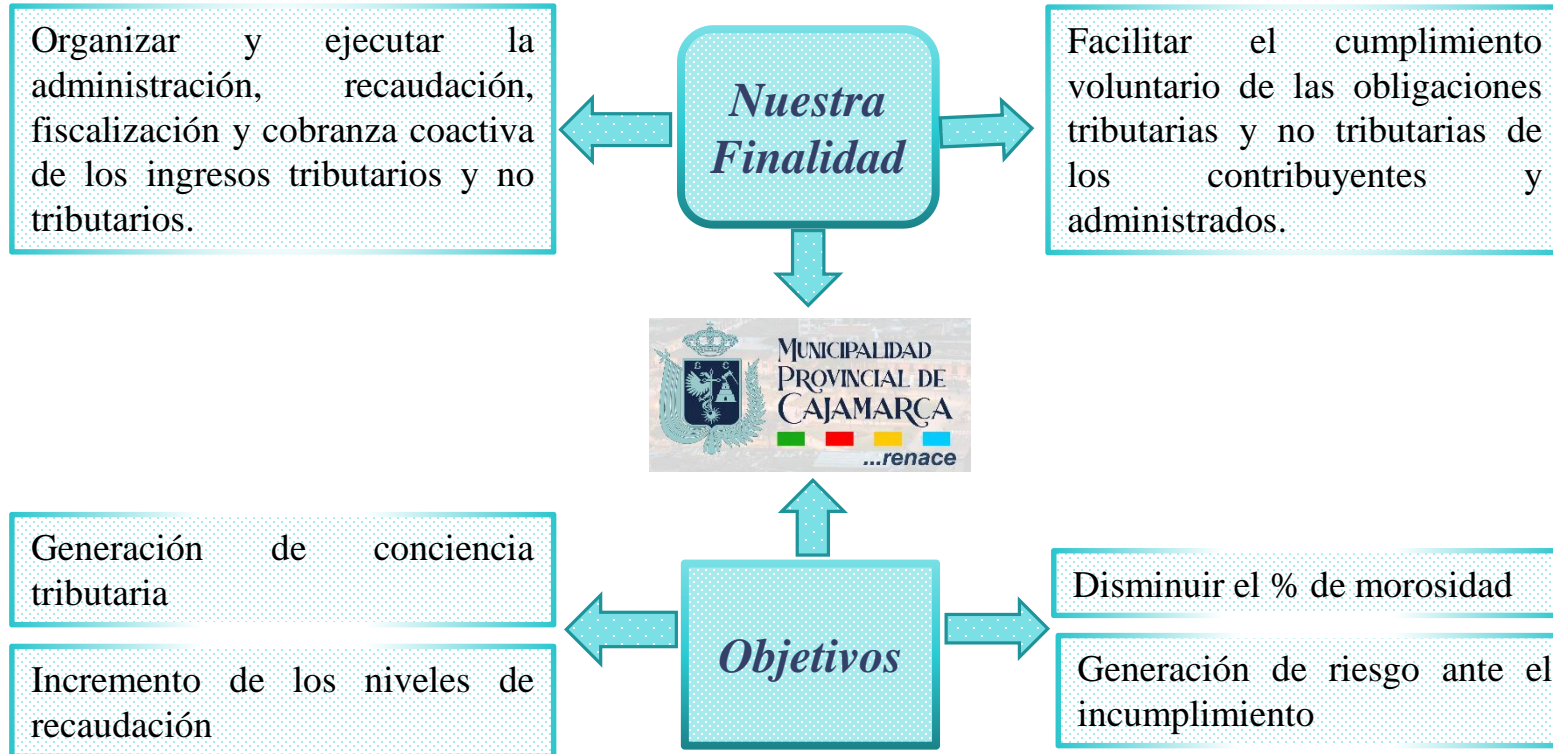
Organizar y ejecutar la administración, recaudación, fiscalización y cobranza coactiva de los ingresos tributarios y no tributarios.

Nuestra Finalidad

Facilitar el cumplimiento voluntario de las obligaciones tributarias y no tributarias de los contribuyentes y administrados.

MUNICIPALIDAD PROVINCIAL DE CAJAMARCA

...renace

Generación de conciencia tributaria

Incremento de los niveles de recaudación

Objetivos

Disminuir el % de morosidad

Generación de riesgo ante el incumplimiento